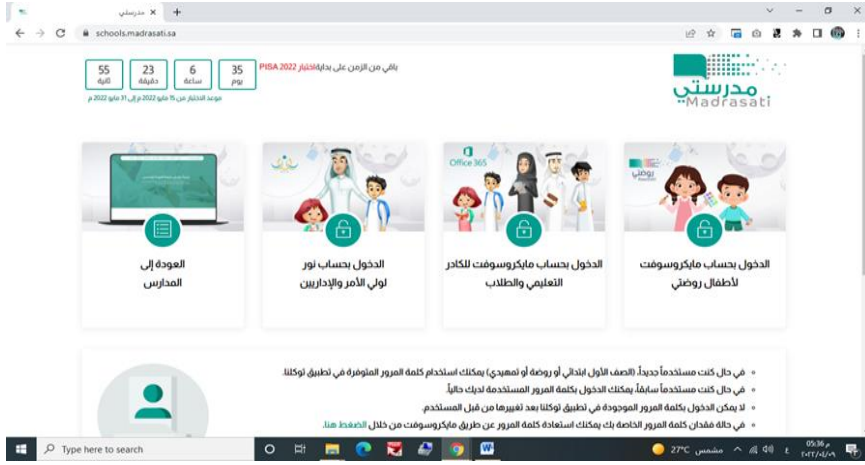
مدرستي
schools.madrasati.sa

باقي من الزمن على بداية اختبار PISA 2022
35 يوم
6 ساعة
23 دقيقة
55 ثانية
موعد الاختبار من 15 مايو 2022 م إلى 31 مايو 2022 م

مدرستي
Madrasati

روضتي
الدخول بحساب مايكروسوفت لأطفال روضتي

Office 365
الدخول بحساب مايكروسوفت للكادر التعليمي والطلاب

الدخول بحساب نور لولي الأمر والإداريين

العودة إلى المدارس

• في حال كنت مستخدماً جديداً، (الصف الأول ابتدائي أو روضة أو تمهيدي) يمكنك استخدام كلمة المرور المتوفرة في تطبيق توكلنا.
• في حال كنت مستخدماً سابقاً، يمكنك الدخول بكلمة المرور المستخدمة لديك حالياً.
• لا يمكن الدخول بكلمة المرور الموجودة في تطبيق توكلنا بعد تغييرها من قبل المستخدم.
• في حالة فقدان كلمة المرور الخاصة بك يمكنك استعادة كلمة المرور عن طريق مايكروسوفت من خلال الضغط هنا.

Type here to search
27°C مشمس
05:36 م
٢٠٢٢/٤/١٩